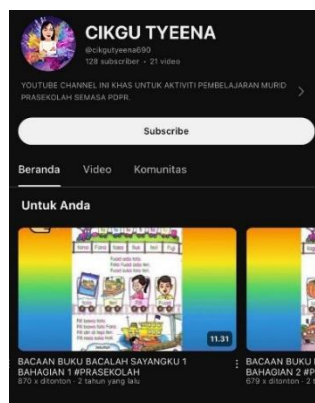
CIKGU TYEENA
@cikgutyeena690
128 subscriber • 21 video

YOUTUBE CHANNEL INI KHAS UNTUK AKTIVITI PEMBELAJARAN MURID PRASEKOLAH SEMASA PDPR.

Subscribe

Beranda Video Komunitas

Untuk Anda

11.31

BACAAN BUKU BACALAH SAYANGKU 1 BAHAGIAN 1 #PRASEKOLAH
870 x ditonton • 2 tahun yang lalu

BACAAN BUKU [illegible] BAHAGIAN 2 #P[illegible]
679 x ditonton • 2 t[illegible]